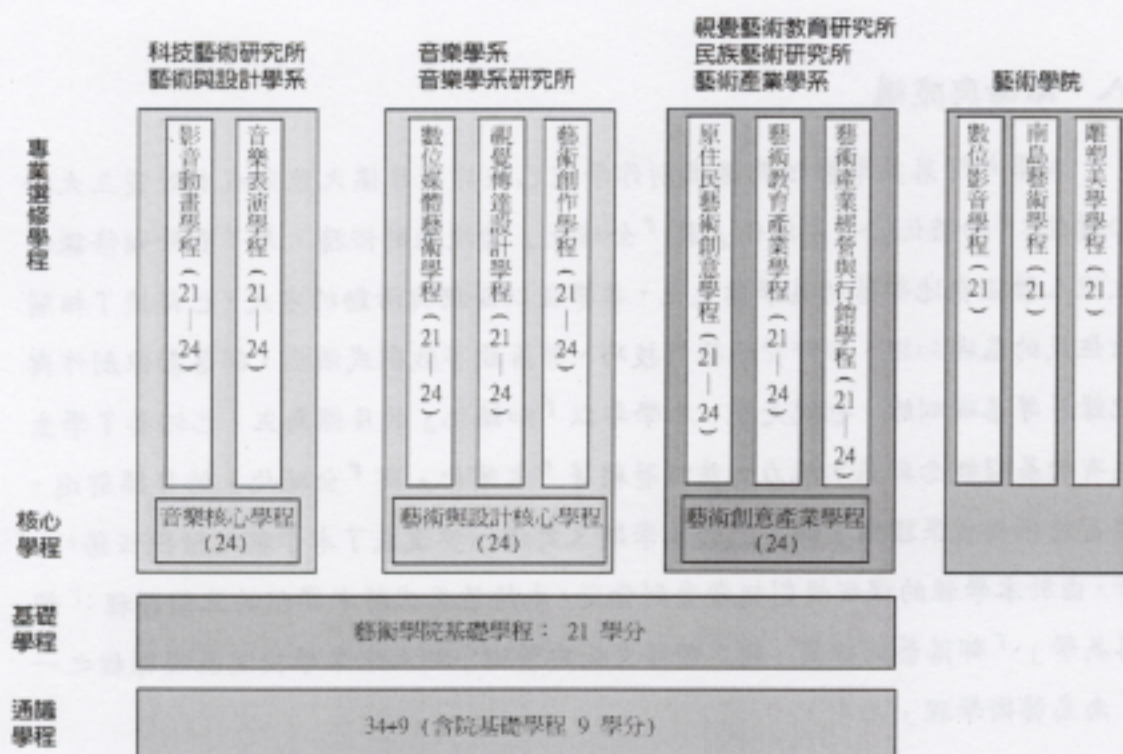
科技藝術研究所
藝術與設計學系

音樂學系
音樂學系研究所

視覺藝術教育研究所
民族藝術研究所
藝術產業學系

藝術學院

專業選修學程

影音動畫學程（21—24）

音樂表演學程（21—24）

數位媒體藝術學程（21—24）

視覺傳達設計學程（21—24）

藝術創作學程（21—24）

原住民藝術創意學程（21—24）

藝術教育產業學程（21—24）

藝術產業經營與行銷學程（21—24）

數位影音學程（21）

南島藝術學程（21）

雕塑美學學程（21）

核心學程

音樂核心學程（24）

藝術與設計核心學程（24）

藝術創意產業學程（24）

基礎學程

藝術學院基礎學程： 21 學分

通識學程

34+9（含院基礎學程 9 學分）